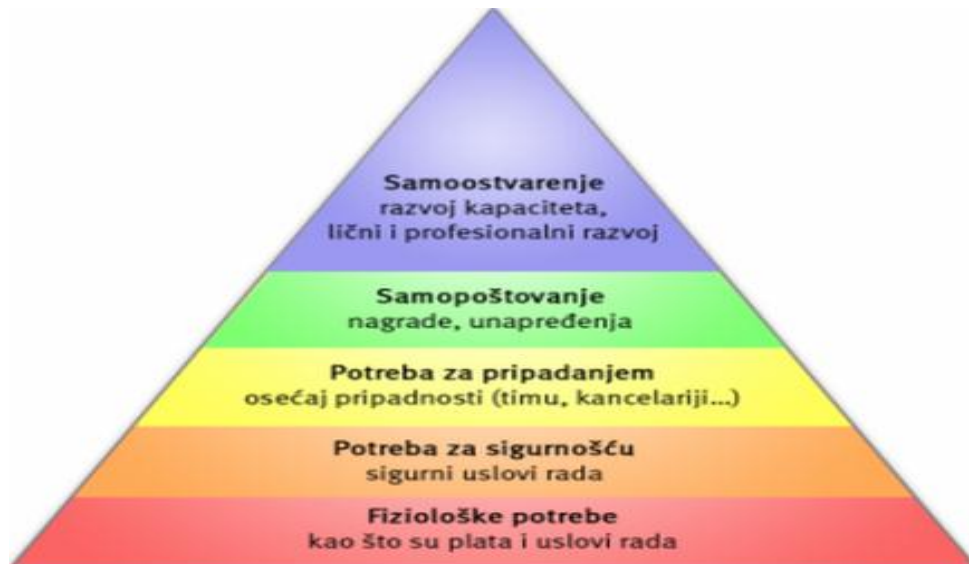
Samoostvarenje
razvoj kapaciteta,
lični i profesionalni razvoj

Samopoštovanje
nagrade, unapređenja

Potreba za pripadanjem
osećaj pripadnosti (timu, kancelariji...)

Potreba za sigurnošću
sigurni uslovi rada

Fiziološke potrebe
kao što su plata i uslovi rada